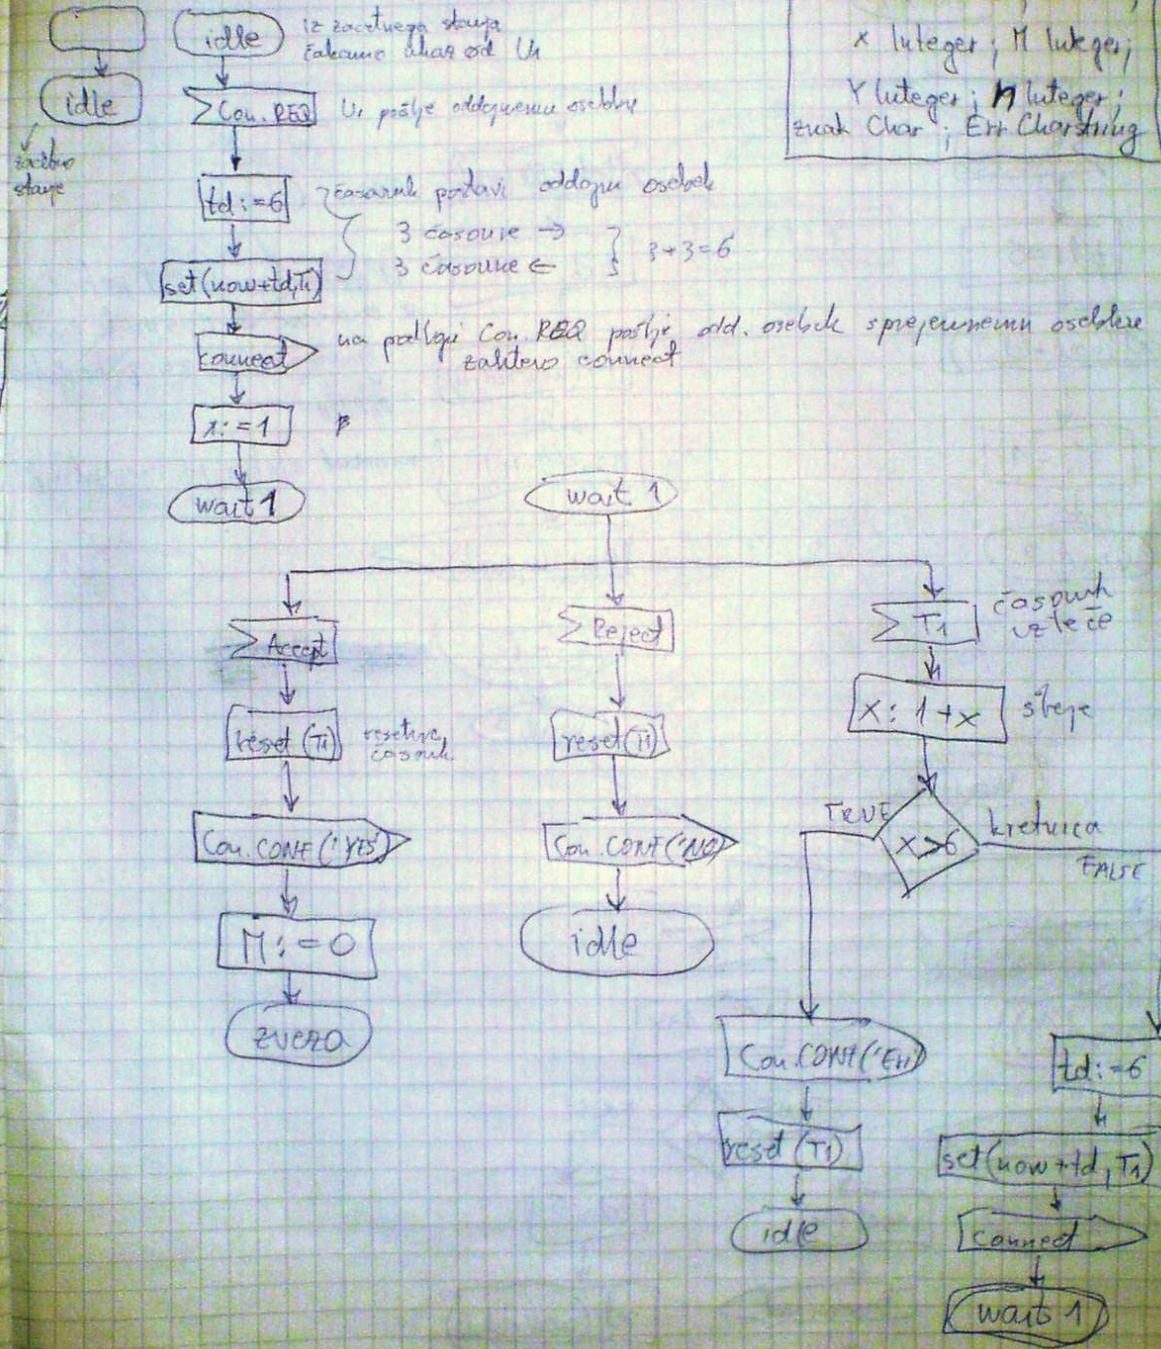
idle

začetno stanje

idle

iz začetnega stanja čakamo akcijo od Ui

Con. REQ

Ui pošlje oddaljenemu osebku

td:=6

časovnik postavi oddaljeni osebek
3 časovne →
3 časovne ←
3+3=6

set(now+td,T1)

connect

na podlagi Con. REQ pošlje odd. osebek sprejemnemu osebku zahtevo connect

x:=1

wait 1

x Integer; M Integer;
Y Integer; N Integer;
znak Char; Err Charstring

wait 1

Accept

reset (T1)

resetira časovnik

Con. CONF ('YES')

M:=0

zveza

Reject

reset(T1)

Con. CONF ('NO')

idle

T1

časovnik uteče

X:1+x

šteje

TRUE

x>6

kretnica

FALSE

Con.CONF ('Err')

reset (T1)

idle

td:=6

set(now+td,T1)

connect

wait 1